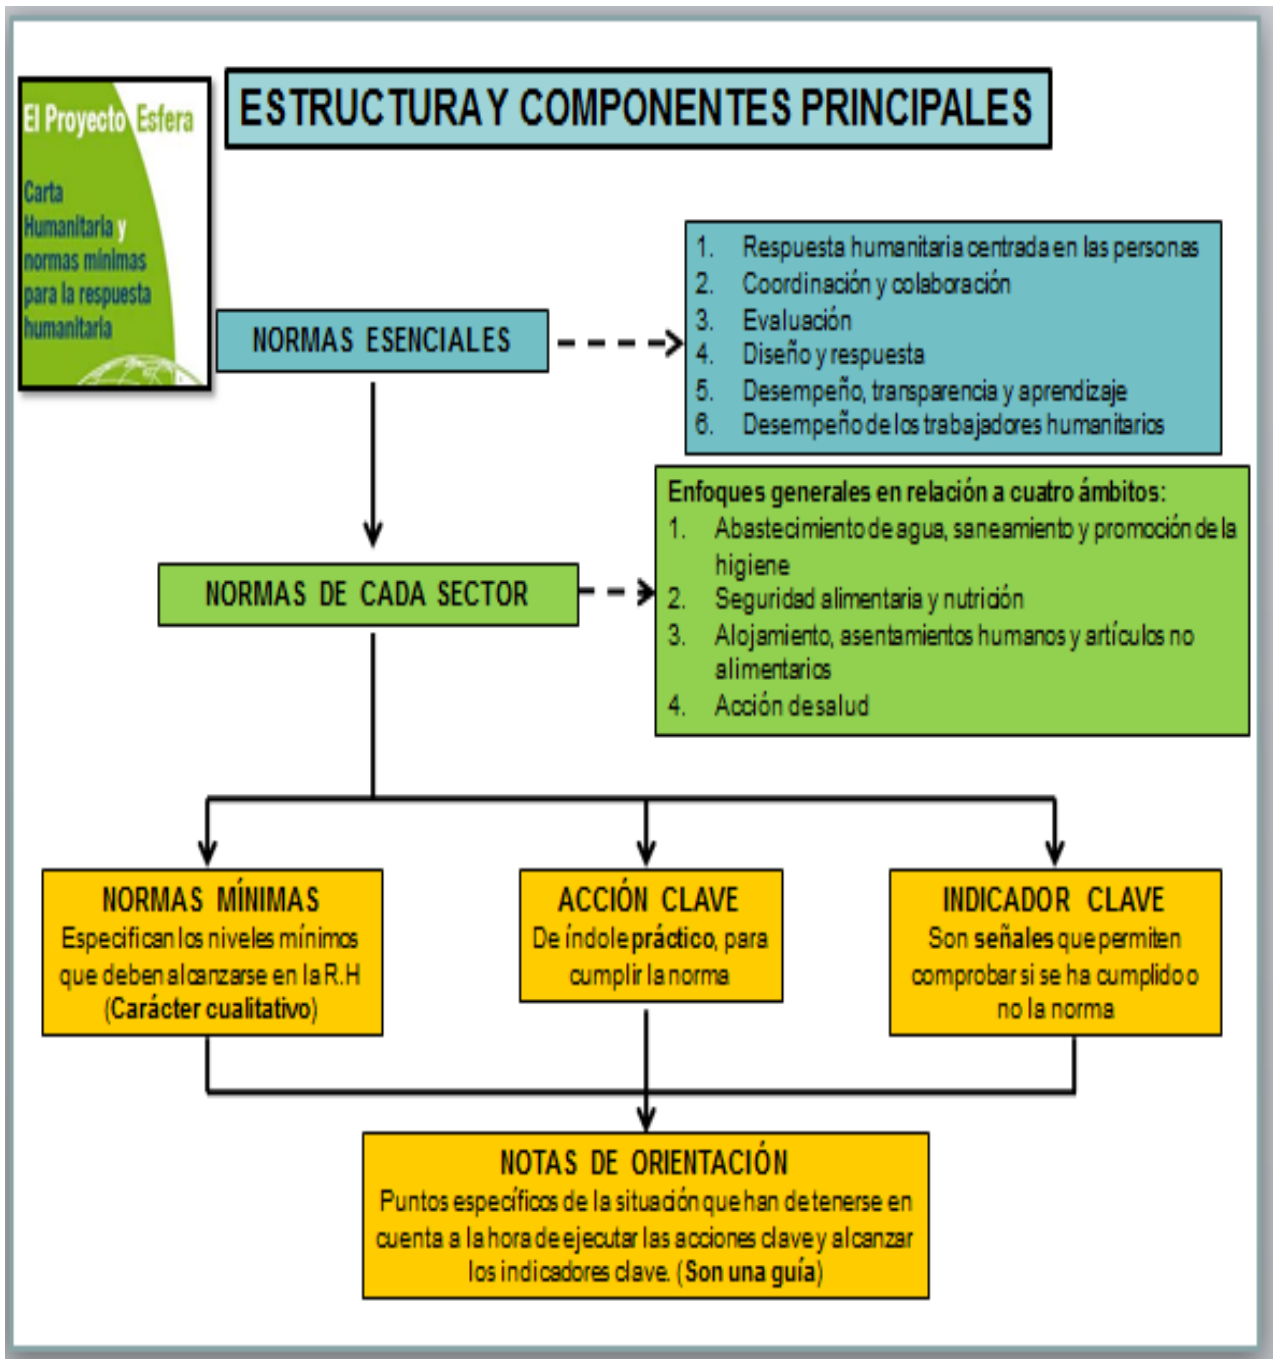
El Proyecto Esfera

Carta Humanitaria y normas mínimas para la respuesta humanitaria

ESTRUCTURA Y COMPONENTES PRINCIPALES

NORMAS ESENCIALES

1. Respuesta humanitaria centrada en las personas
2. Coordinación y colaboración
3. Evaluación
4. Diseño y respuesta
5. Desempeño, transparencia y aprendizaje
6. Desempeño de los trabajadores humanitarios

NORMAS DE CADA SECTOR

Enfoques generales en relación a cuatro ámbitos:
1. Abastecimiento de agua, saneamiento y promoción de la higiene
2. Seguridad alimentaria y nutrición
3. Alojamiento, asentamientos humanos y artículos no alimentarios
4. Acción de salud

NORMAS MÍNIMAS
Especifican los niveles mínimos que deben alcanzarse en la R.H (Carácter cualitativo)

ACCIÓN CLAVE
De índole práctico, para cumplir la norma

INDICADOR CLAVE
Son señales que permiten comprobar si se ha cumplido o no la norma

NOTAS DE ORIENTACIÓN
Puntos específicos de la situación que han de tenerse en cuenta a la hora de ejecutar las acciones clave y alcanzar los indicadores clave. (Son una guía)